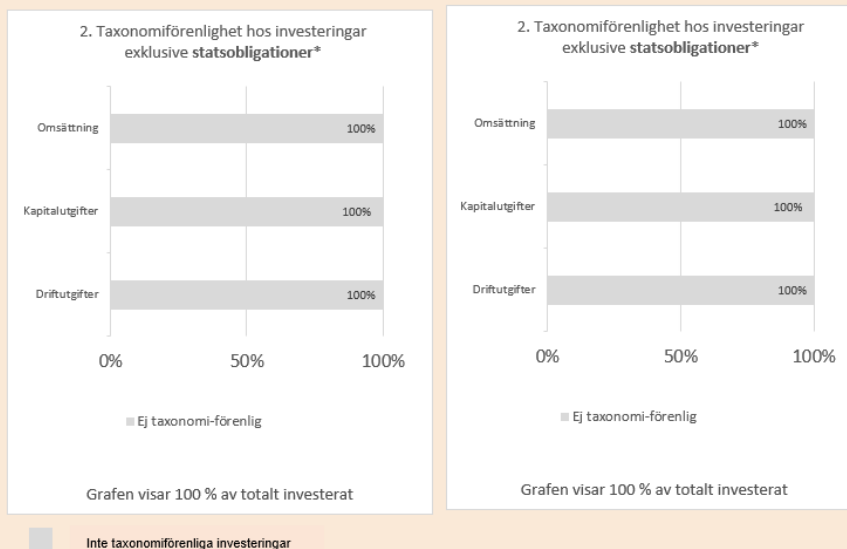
2. Taxonomiförenlighet hos investeringar exklusive **statsobligationer***

Omsättning
100%

Kapitalutgifter
100%

Driftutgifter
100%

0%
50%
100%

Ej taxonomi-förenlig

Grafen visar 100 % av totalt investerat

2. Taxonomiförenlighet hos investeringar exklusive **statsobligationer***

Omsättning
100%

Kapitalutgifter
100%

Driftutgifter
100%

0%
50%
100%

Ej taxonomi-förenlig

Grafen visar 100 % av totalt investerat

Inte taxonomiförenliga investeringar